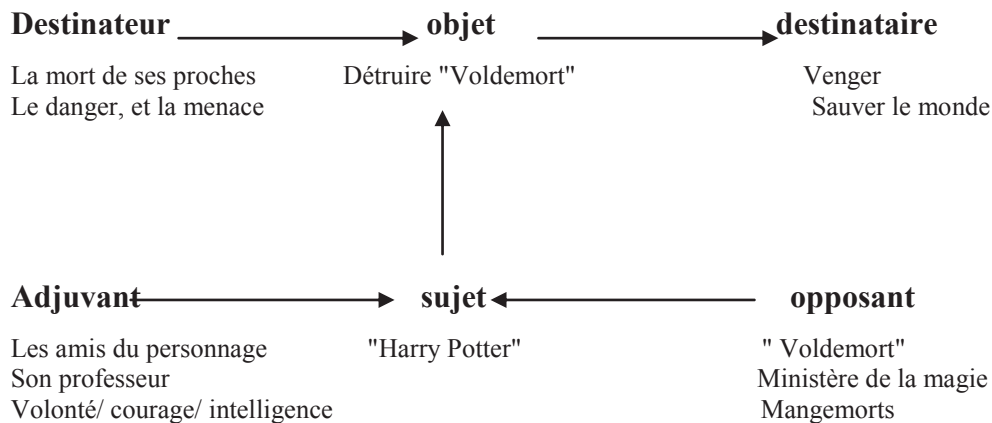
**Destinateur** **objet** **destinataire**

La mort de ses proches
Le danger, et la menace

Détruire "Voldemort"

Venger
Sauver le monde

**Adjuvant** **sujet** **opposant**

Les amis du personnage
Son professeur
Volonté/ courage/ intelligence

"Harry Potter"

" Voldemort"
Ministère de la magie
Mangemorts